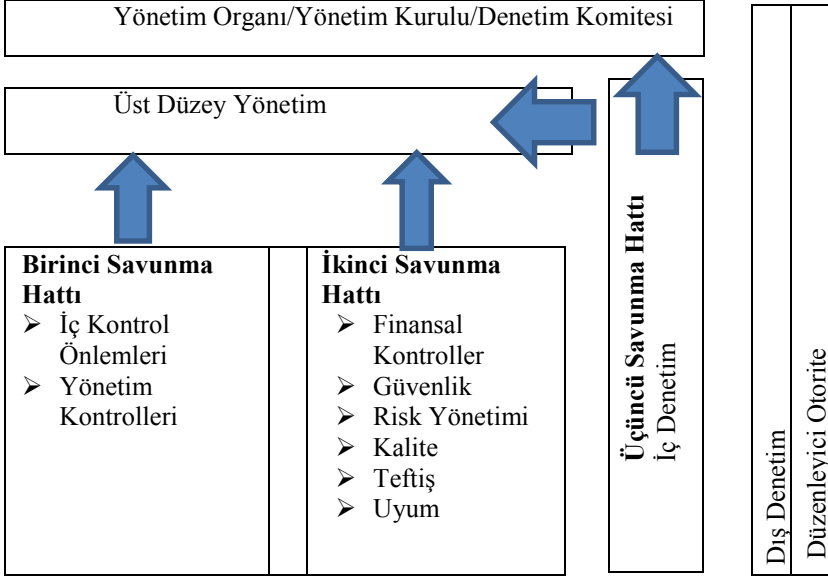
Yönetim Organı/Yönetim Kurulu/Denetim Komitesi

Üst Düzey Yönetim

**Birinci Savunma Hattı**
➢ İç Kontrol Önlemleri
➢ Yönetim Kontrolleri

**İkinci Savunma Hattı**
➢ Finansal Kontroller
➢ Güvenlik
➢ Risk Yönetimi
➢ Kalite
➢ Teftiş
➢ Uyum

**Üçüncü Savunma Hattı**
İç Denetim

Dış Denetim

Düzenleyici Otorite